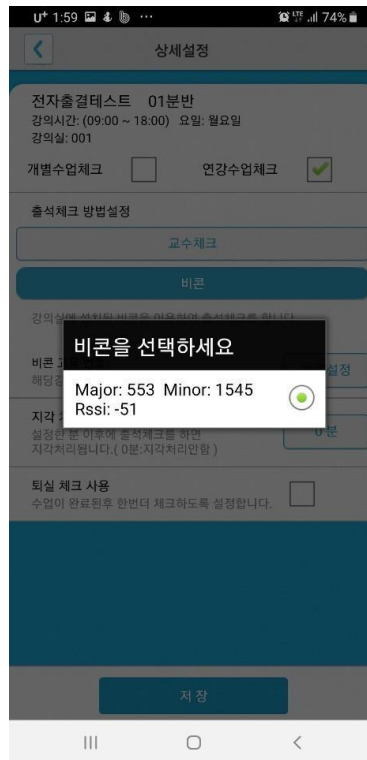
U⁺ 1:59 ⋯ 74%

상세설정

전자출결테스트 01분반
강의시간: (09:00 ~ 18:00) 요일: 월요일
강의실: 001

개별수업체크 연강수업체크

출석체크 방법설정

교수체크

비콘

강의실에 설치된 비콘을 이용하여 출석체크를 합니다.

비콘을 선택하세요

Major: 553 Minor: 1545
Rssi: -51

비콘 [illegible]
해당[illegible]

설정

지각 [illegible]
설정한 분 이후에 출석체크를 하면 지각처리됩니다.( 0분:지각처리안함 )

0 분

퇴실 체크 사용
수업이 완료된후 한번더 체크하도록 설정합니다.

저 장